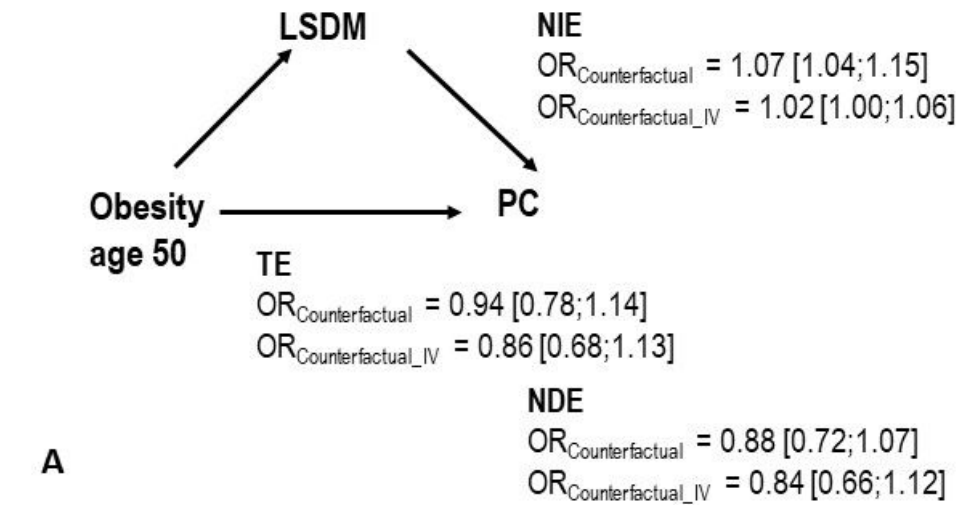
LSDM

NIE
$OR_{Counterfactual}$ = 1.07 [1.04;1.15]
$OR_{Counterfactual\_IV}$ = 1.02 [1.00;1.06]

Obesity age 50

PC

TE
$OR_{Counterfactual}$ = 0.94 [0.78;1.14]
$OR_{Counterfactual\_IV}$ = 0.86 [0.68;1.13]

NDE
$OR_{Counterfactual}$ = 0.88 [0.72;1.07]
$OR_{Counterfactual\_IV}$ = 0.84 [0.66;1.12]

A